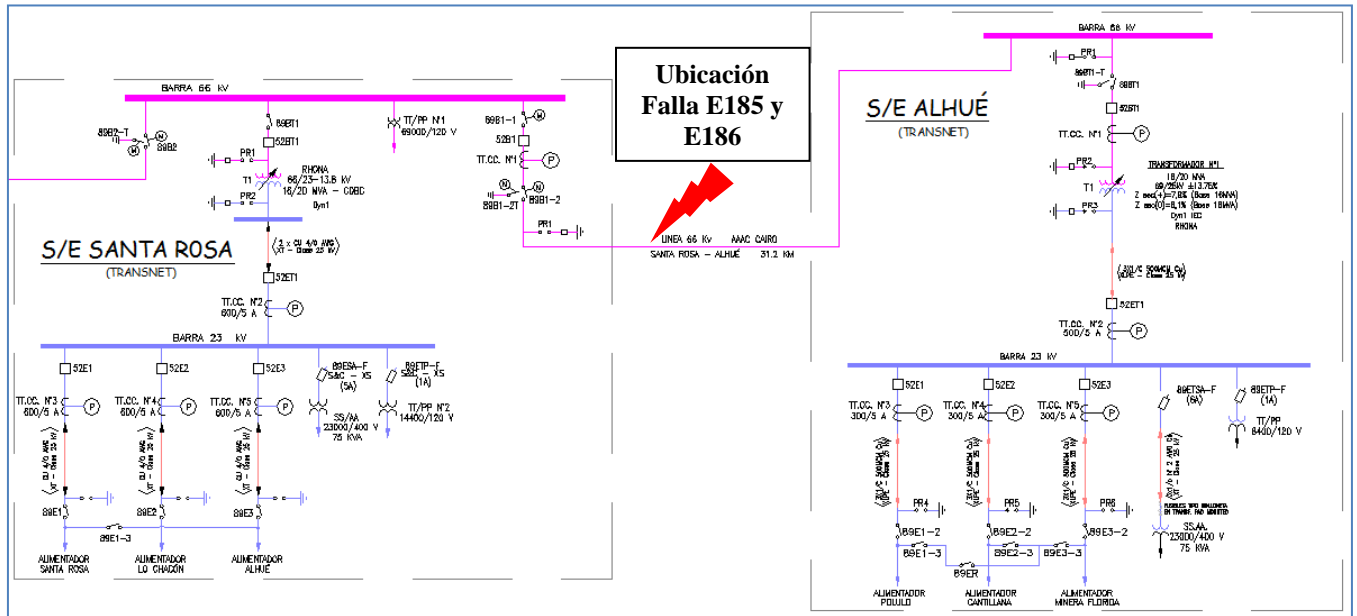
Ubicación Falla E185 y E186

BARRA 66 kV

89B2-T
89B2

52BT1
PR1
RHONA
T1
66/23-13,8 kV
16/20 MVA - ODBC
Dyn1
PR2

TT/PP N°1
66000/120 V

89B1-1
52B1
TT.CC. N°1
89B1-2T
89B1-2
PR1

S/E SANTA ROSA
(TRANSNET)

3 x CU 4/0 AWG
XT - Clase 23 kV

52ET1
TT.CC. N°2
600/5 A

BARRA 23 kV

52E1
TT.CC. N°3
600/5 A
52E2
TT.CC. N°4
600/5 A
52E3
TT.CC. N°5
600/5 A

89ESA-F
S&C - XS
(5A)
SS/AA
23000/400 V
75 KVA

89ETP-F
S&C - XS
(1A)
TT/PP N°2
14400/120 V

CU 4/0 AWG
XT - Clase 23 kV

89E1
89E1-3
89E2
89E3

ALIMENTADOR
SANTA ROSA
ALIMENTADOR
LO CHACÓN
ALIMENTADOR
ALHUÉ

LINEA 66 Kv AAAC CAIRO
SANTA ROSA - ALHUÉ 31,2 KM

BARRA 66 kV
PR1
89BT1-T
89BT1
52BT1
TT.CC. N°1

S/E ALHUÉ
(TRANSNET)

PR2
TRANSFORMADOR N°1
16/20 MVA
69/23kV ±13,75%
Z sec(+)=7,8% (Base 16MVA)
Z sec(0)=8,1% (Base 16MVA)
Dyn1 IEC
RHONA
T1
PR3

52ET1
TT.CC. N°2
600/5 A

BARRA 23 kV

52E1
TT.CC. N°3
300/5 A
52E2
TT.CC. N°4
300/5 A
52E3
TT.CC. N°5
300/5 A

89ETSA-F
(6A)
89ETP-F
(1A)
TT/PP
8400/120 V

PR4
PR5
PR6

89E1-2
89E1-3
89E2-2
89E2-3
89E3-2
89E3-3
89ER

SS.AA.
23000/400 V
75 KVA

ALIMENTADOR
POLULO
ALIMENTADOR
CANTILLANA
ALIMENTADOR
MINERA FLORIDA